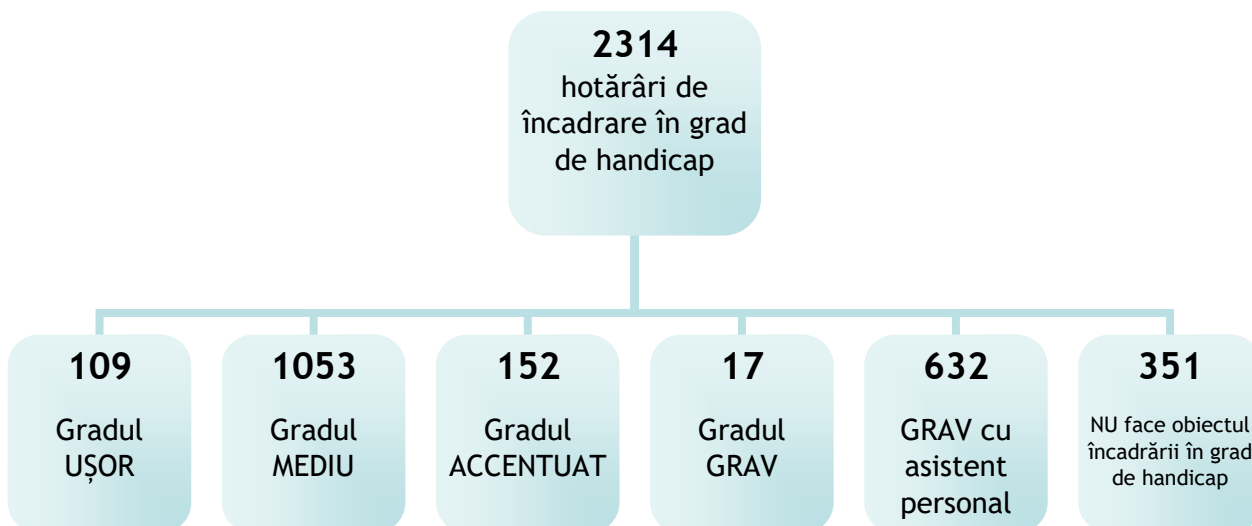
2314
hotărâri de încadrare în grad de handicap

109
Gradul UȘOR

1053
Gradul MEDIU

152
Gradul ACCENTUAT

17
Gradul GRAV

632
GRAV cu asistent personal

351
NU face obiectul încadrării în grad de handicap